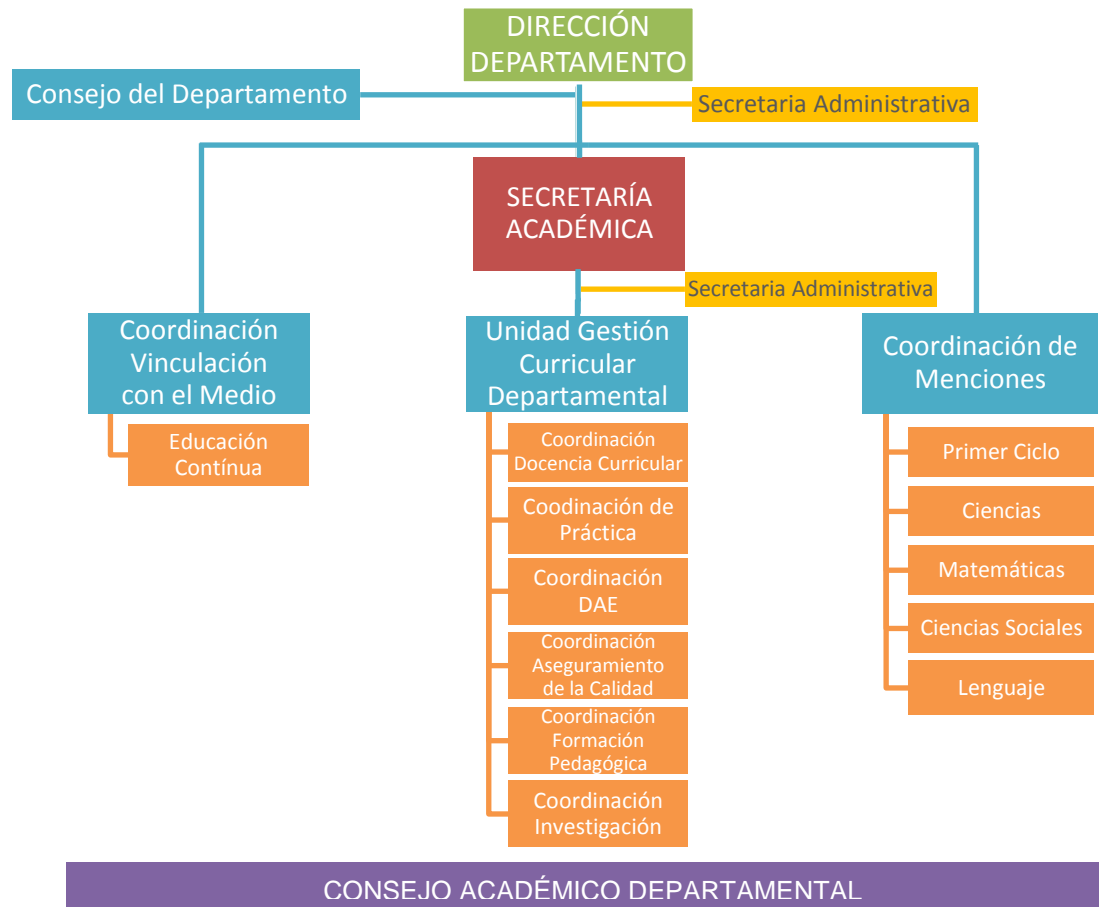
DIRECCIÓN DEPARTAMENTO

Consejo del Departamento

Secretaria Administrativa

SECRETARÍA ACADÉMICA

Secretaria Administrativa

Coordinación Vinculación con el Medio

Educación Contínua

Unidad Gestión Curricular Departamental

Coordinación Docencia Curricular

Coodinación de Práctica

Coordinación DAE

Coordinación Aseguramiento de la Calidad

Coordinación Formación Pedagógica

Coordinación Investigación

Coordinación de Menciones

Primer Ciclo

Ciencias

Matemáticas

Ciencias Sociales

Lenguaje

CONSEJO ACADÉMICO DEPARTAMENTAL